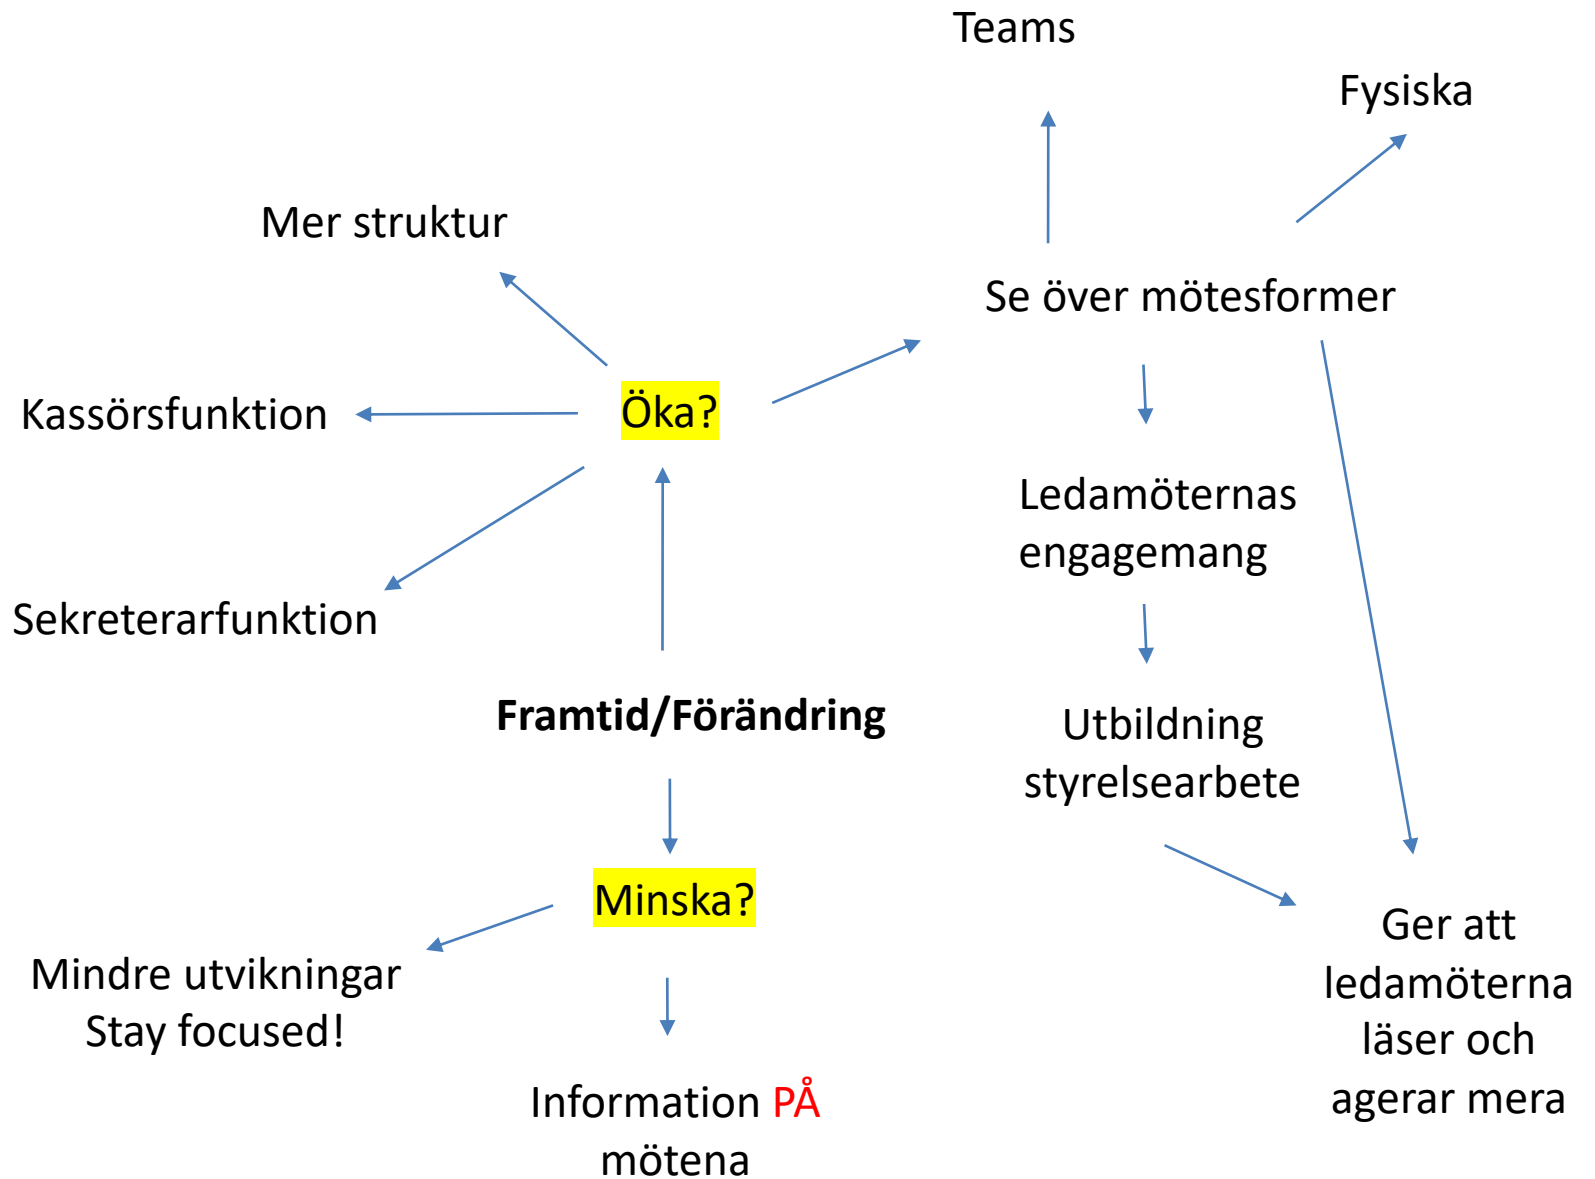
Teams

Fysiska

Mer struktur

Se över mötesformer

Kassörsfunktion

Öka?

Ledamöternas engagemang

Sekreterarfunktion

Framtid/Förändring

Utbildning styrelsearbete

Minska?

Ger att ledamöterna läser och agerar mera

Mindre utvikningar
Stay focused!

Information PÅ mötena